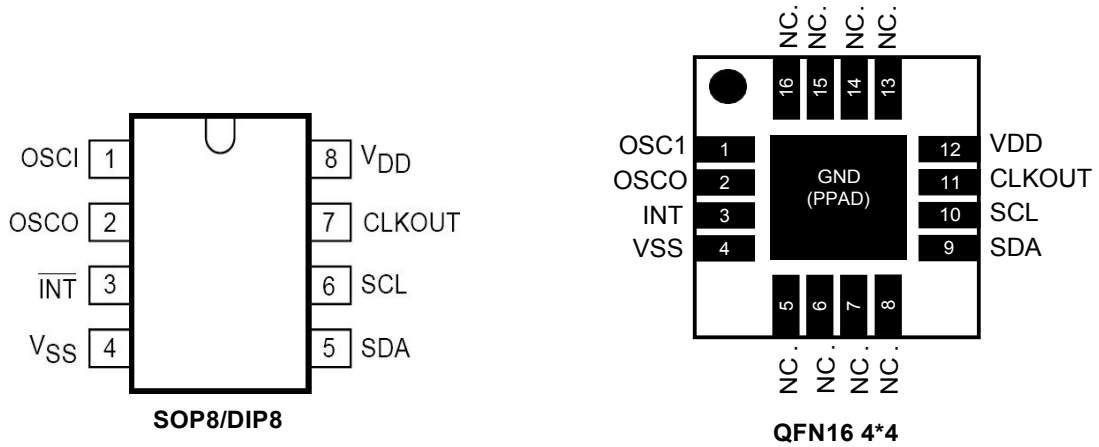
OSCI 1
OSCO 2
$\overline{INT}$ 3
$V_{SS}$ 4
8 $V_{DD}$
7 CLKOUT
6 SCL
5 SDA

SOP8/DIP8

NC. NC. NC. NC.
16 15 14 13
OSC1 1
OSCO 2
INT 3
VSS 4
GND (PPAD)
12 VDD
11 CLKOUT
10 SCL
9 SDA
5 6 7 8
NC. NC. NC. NC.

QFN16 4*4